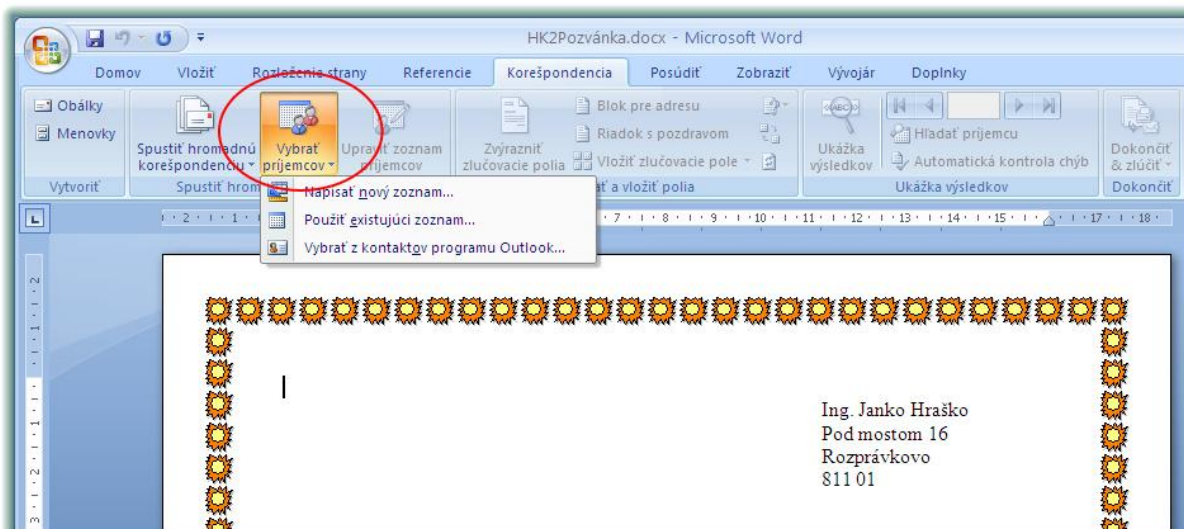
HK2Pozvánka.docx - Microsoft Word

Domov Vložiť Rozloženie strany Referencie Korešpondencia Posúdiť Zobraziť Vývojár Doplnky

Obálky
Menovky
Vytvoriť

Spustiť hromadnú korešpondenciu
Vybrať príjemcov
Upraviť zoznam príjemcov
Spustiť hrom

Zvýrazniť zlučovacie polia
Blok pre adresu
Riadok s pozdravom
Vložiť zlučovacie pole
ať a vložiť polia

Ukážka výsledkov
Hľadať príjemcu
Automatická kontrola chýb
Ukážka výsledkov

Dokončiť & zlúčiť
Dokončiť

Napísať nový zoznam...
Použiť existujúci zoznam...
Vybrať z kontaktov programu Outlook...

Ing. Janko Hraško
Pod mostom 16
Rozprávkovo
811 01